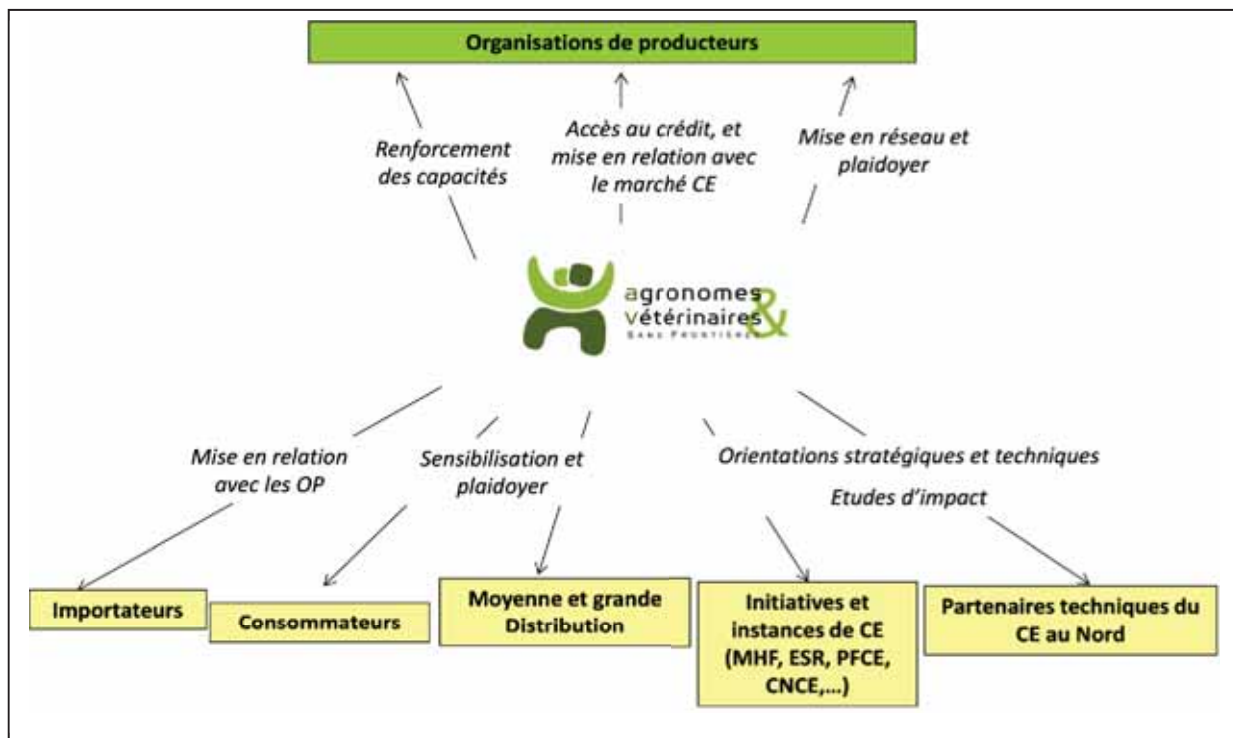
Organisations de producteurs

Renforcement des capacités

Accès au crédit, et mise en relation avec le marché CE

Mise en réseau et plaidoyer

agronomes & vétérinaires
SANS FRONTIÈRES

Mise en relation avec les OP

Sensibilisation et plaidoyer

Orientations stratégiques et techniques

Etudes d'impact

Importateurs

Consommateurs

Moyenne et grande Distribution

Initiatives et instances de CE (MHF, ESR, PFCE, CNCE,...)

Partenaires techniques du CE au Nord